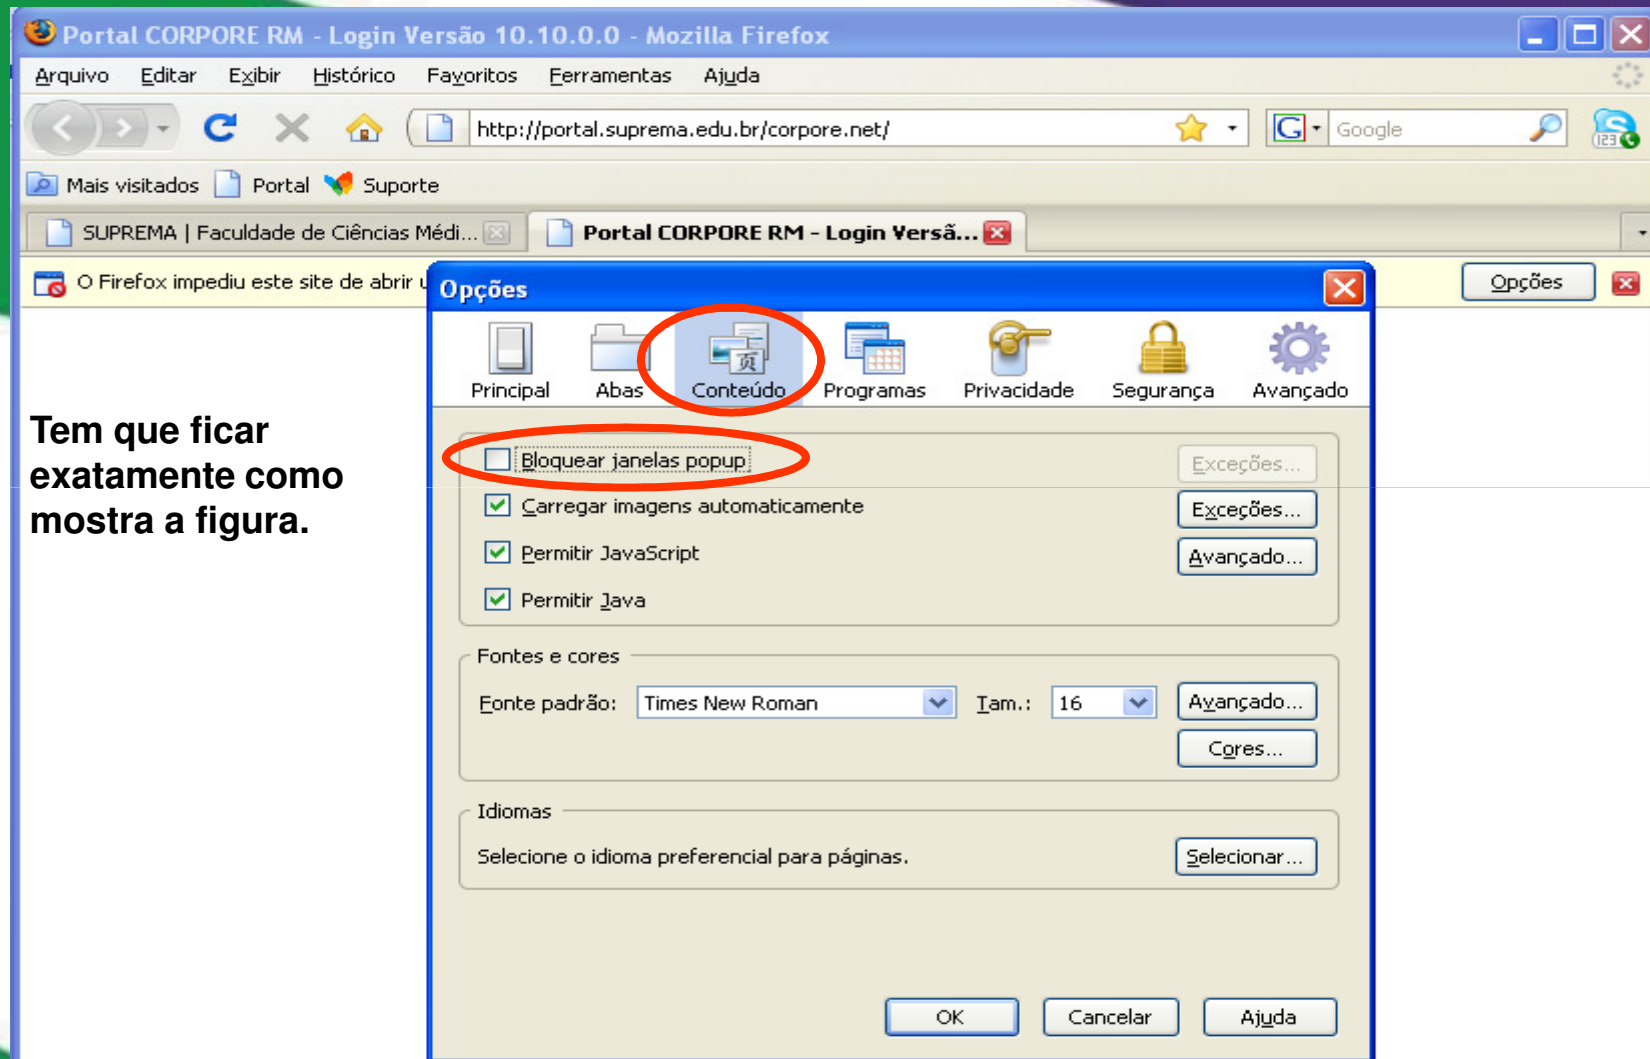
Portal CORPORE RM - Login Versão 10.10.0.0 - Mozilla Firefox

Arquivo Editar Exibir Histórico Favoritos Ferramentas Ajuda

http://portal.suprema.edu.br/corpore.net/

Google

Mais visitados Portal Suporte

SUPREMA | Faculdade de Ciências Médi...

Portal CORPORE RM - Login Versã...

O Firefox impediu este site de abrir u

Opções

Tem que ficar exatamente como mostra a figura.

Opções

Principal Abas Conteúdo Programas Privacidade Segurança Avançado

Bloquear janelas popup

Exceções...

Carregar imagens automaticamente

Exceções...

Permitir JavaScript

Avançado...

Permitir Java

Fontes e cores

Fonte padrão: Times New Roman

Tam.: 16

Avançado...

Cores...

Idiomas

Selecione o idioma preferencial para páginas.

Selecionar...

OK Cancelar Ajuda